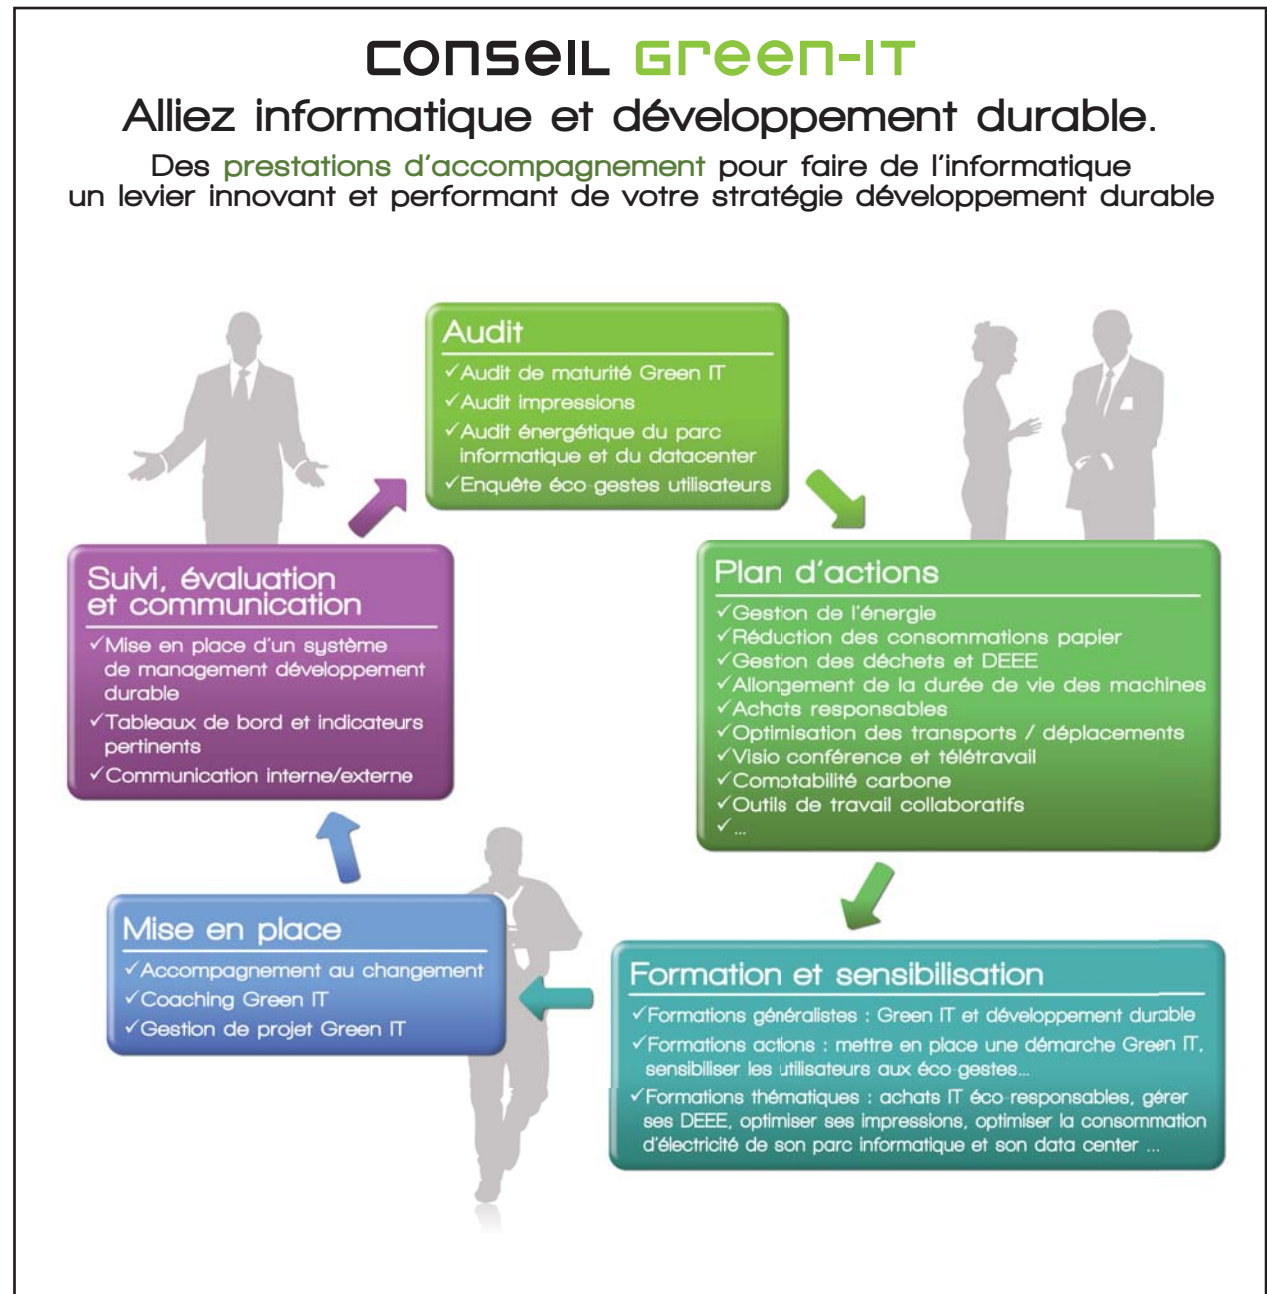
CONSEIL Green-IT

Alliez informatique et développement durable.

Des prestations d'accompagnement pour faire de l'informatique un levier innovant et performant de votre stratégie développement durable

Audit
✓Audit de maturité Green IT
✓Audit impressions
✓Audit énergétique du parc informatique et du datacenter
✓Enquête éco gestes utilisateurs

Plan d'actions
✓Gestion de l'énergie
✓Réduction des consommations papier
✓Gestion des déchets et DEEE
✓Allongement de la durée de vie des machines
✓Achats responsables
✓Optimisation des transports / déplacements
✓Visio conférence et télétravail
✓Comptabilité carbone
✓Outils de travail collaboratifs
✓...

Formation et sensibilisation
✓Formations généralistes : Green IT et développement durable
✓Formations actions : mettre en place une démarche Green IT, sensibiliser les utilisateurs aux éco-gestes...
✓Formations thématiques : achats IT éco-responsables, gérer ses DEEE, optimiser ses impressions, optimiser la consommation d'électricité de son parc informatique et son data center ...

Mise en place
✓Accompagnement au changement
✓Coaching Green IT
✓Gestion de projet Green IT

Suivi, évaluation et communication
✓Mise en place d'un système de management développement durable
✓Tableaux de bord et indicateurs pertinents
✓Communication interne/externe